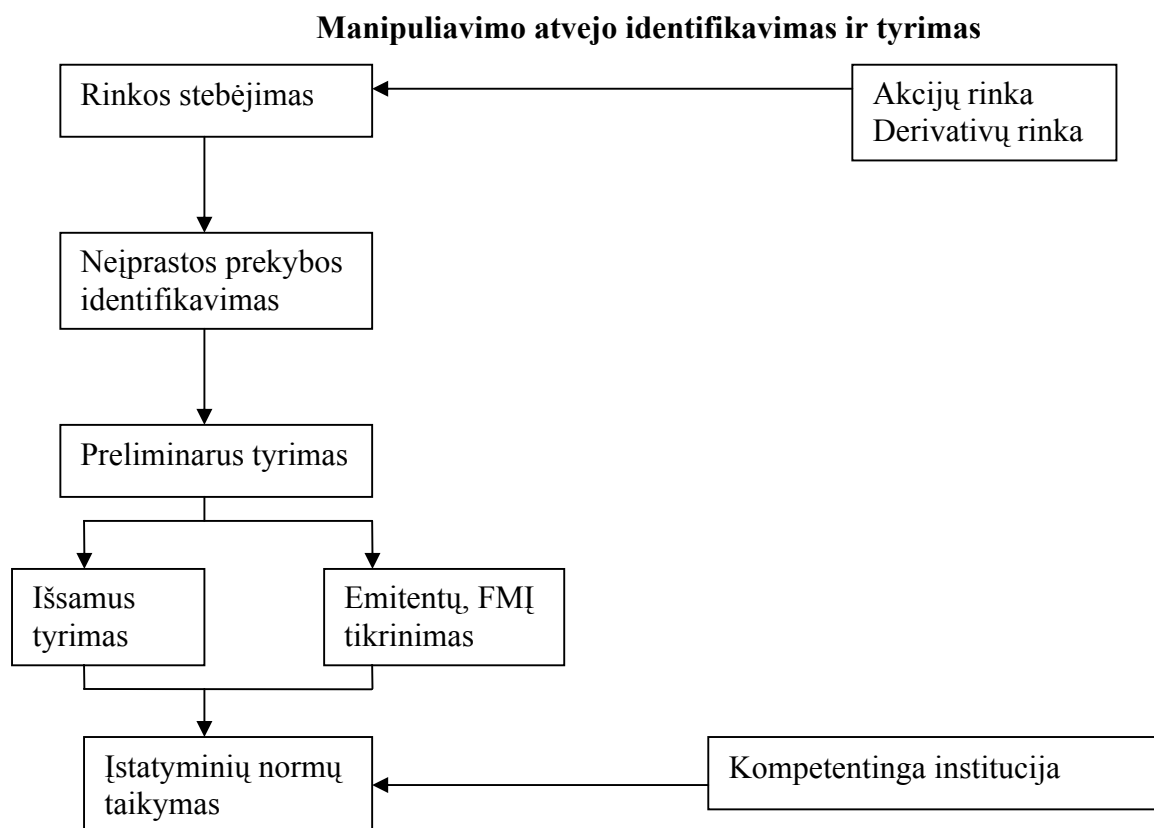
**Manipuliavimo atvejo identifikavimas ir tyrimas**

Rinkos stebėjimas

Akcijų rinka
Derivatyvų rinka

Neįprastos prekybos identifikavimas

Preliminarus tyrimas

Išsamus tyrimas

Emitentų, FMĮ tikrinimas

Įstatyminių normų taikymas

Kompetentinga institucija